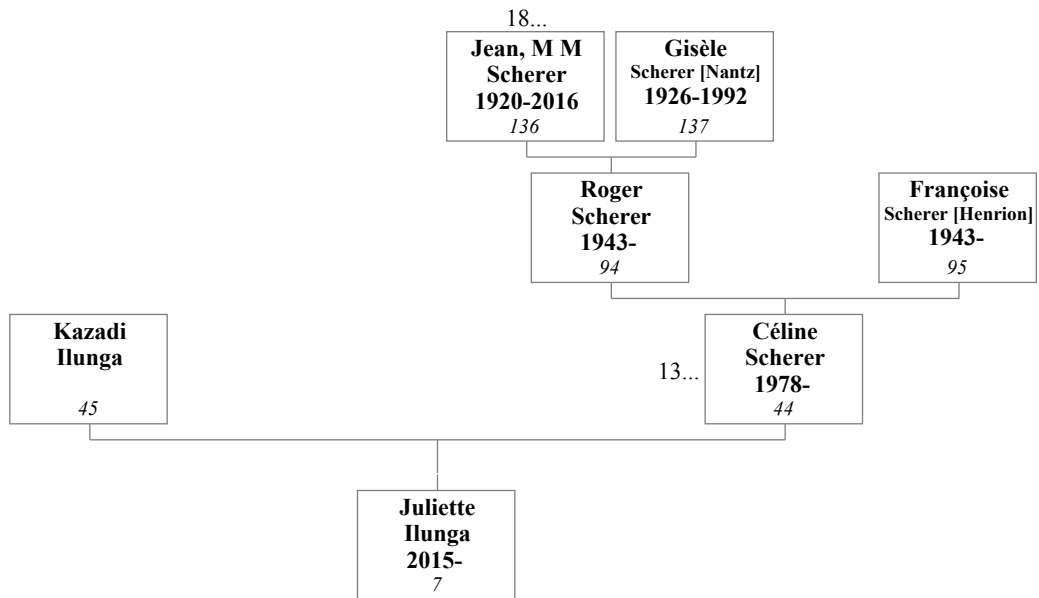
18...

Jean, M M Scherer 1920-2016
*136*

Gisèle Scherer [Nantz] 1926-1992
*137*

Roger Scherer 1943-
*94*

Françoise Scherer [Henrion] 1943-
*95*

Kazadi Ilunga
*45*

13...

Céline Scherer 1978-
*44*

Juliette Ilunga 2015-
*7*